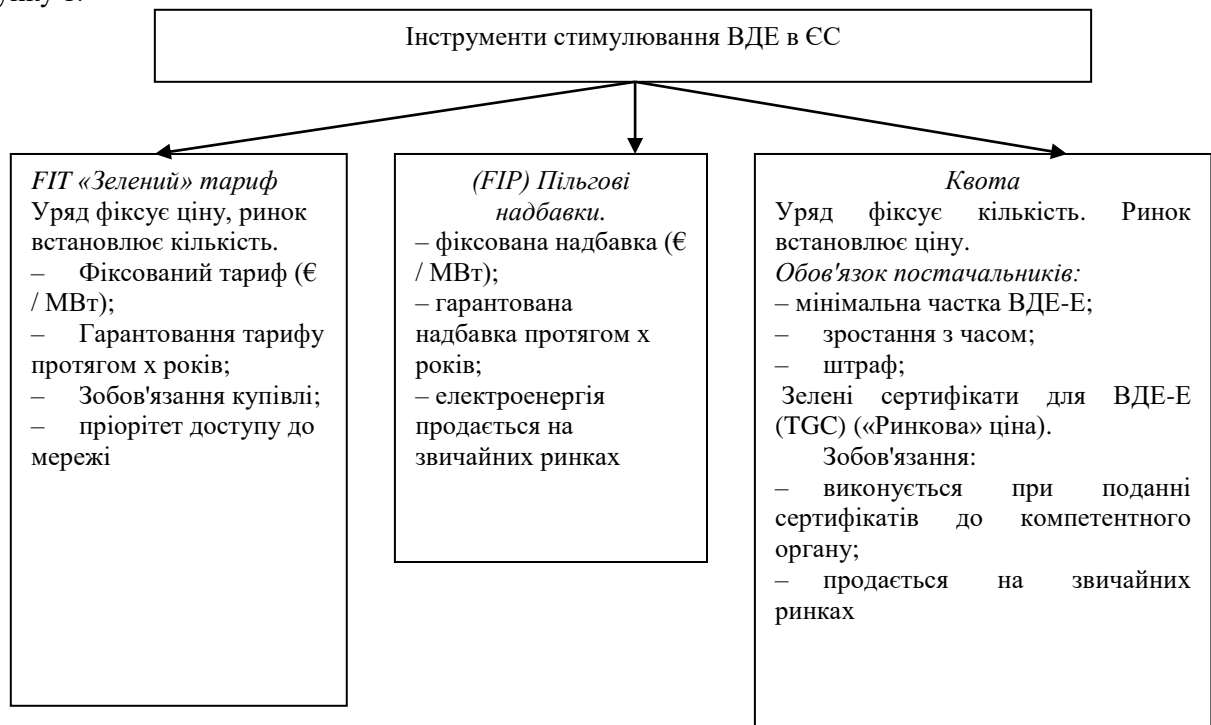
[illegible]нку 1.

Інструменти стимулювання ВДЕ в ЄС

*FIT «Зелений» тариф*
Уряд фіксує ціну, ринок встановлює кількість.
– Фіксований тариф (€ / МВт);
– Гарантовання тарифу протягом х років;
– Зобов'язання купівлі;
– пріорітет доступу до мережі

*(FIP) Пільгові надбавки.*
– фіксована надбавка (€ / МВт);
– гарантована надбавка протягом х років;
– електроенергія продається на звичайних ринках

*Квота*
Уряд фіксує кількість. Ринок встановлює ціну.
*Обов'язок постачальників:*
– мінімальна частка ВДЕ-Е;
– зростання з часом;
– штраф;
Зелені сертифікати для ВДЕ-Е (TGC) («Ринкова» ціна).
Зобов'язання:
– виконується при поданні сертифікатів до компетентного органу;
– продається на звичайних ринках